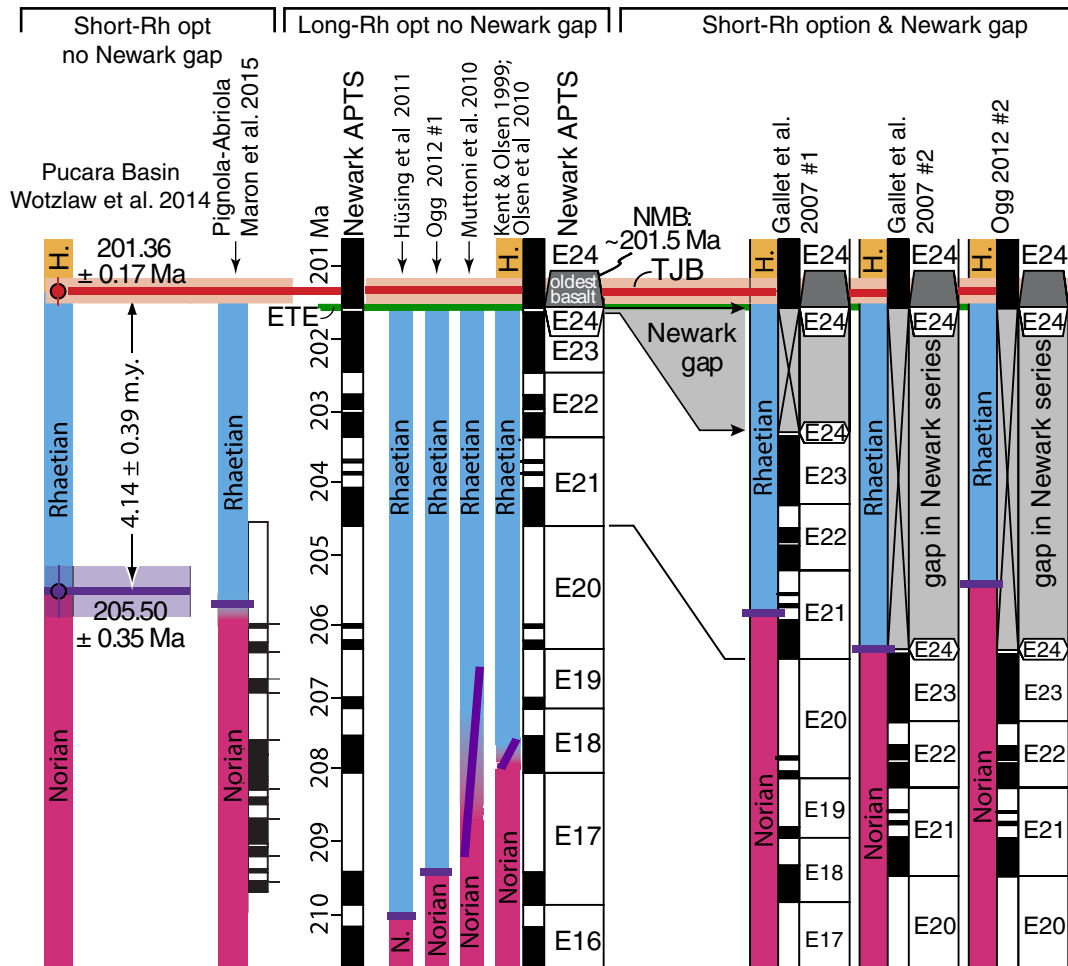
Short-Rh opt no Newark gap

Long-Rh opt no Newark gap

Short-Rh option & Newark gap

Pucara Basin Wotzlaw et al. 2014

Pignola-Abriola Maron et al. 2015

201 Ma

Newark APTS

Hüsing et al 2011

Ogg 2012 #1

Muttoni et al. 2010

Kent & Olsen 1999; Olsen et al 2010

Newark APTS

NMB: ~201.5 Ma

TJB

Gallet et al. 2007 #1

Gallet et al. 2007 #2

Ogg 2012 #2

H.

201.36 ± 0.17 Ma

H.

E24

oldest basalt

H.

E24

H.

E24

H.

E24

ETE

E24

E24

E24

E24

202

E23

Newark gap

203

E22

E24

Rhaetian

4.14 ± 0.39 m.y.

Rhaetian

204

E21

E23

Rhaetian

Rhaetian

Rhaetian

Rhaetian

Rhaetian

Rhaetian

Rhaetian

gap in Newark series

Rhaetian

gap in Newark series

E22

205

E20

205.50 ± 0.35 Ma

206

E21

E24

E24

207

E19

E23

E23

E20

Norian

Norian

208

E18

E22

E22

Norian

E19

Norian

E21

Norian

E21

209

E17

Norian

Norian

E18

210

N.

Norian

E16

E17

E20

E20